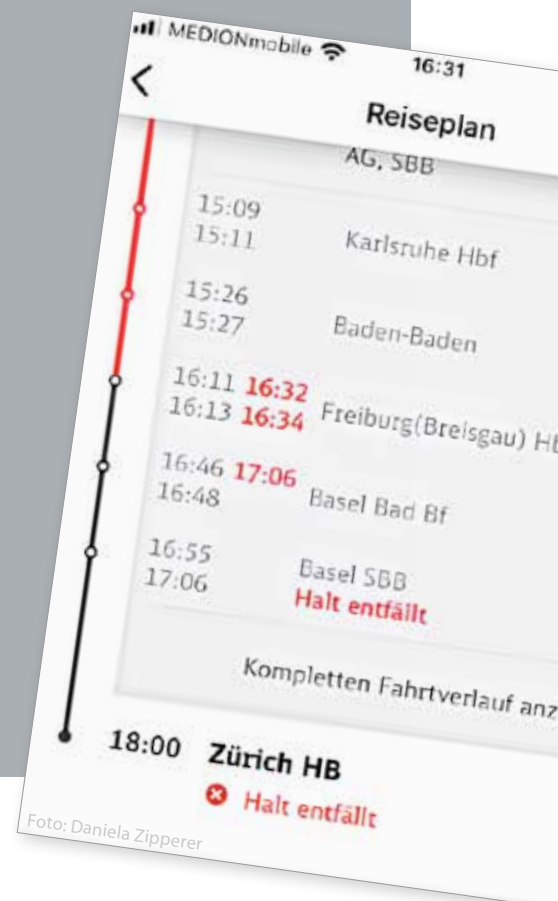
MEDIONmobile 16:31
<
Reiseplan
AG, SBB
15:09
15:11 Karlsruhe Hbf
15:26
15:27 Baden-Baden
16:11 16:32
16:13 16:34 Freiburg(Breisgau) H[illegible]
16:46 17:06
16:48 Basel Bad Bf
16:55
17:06 Basel SBB
Halt entfällt
Kompletten Fahrtverlauf anz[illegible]
18:00 Zürich HB
Halt entfällt
Foto: Daniela Zipperer